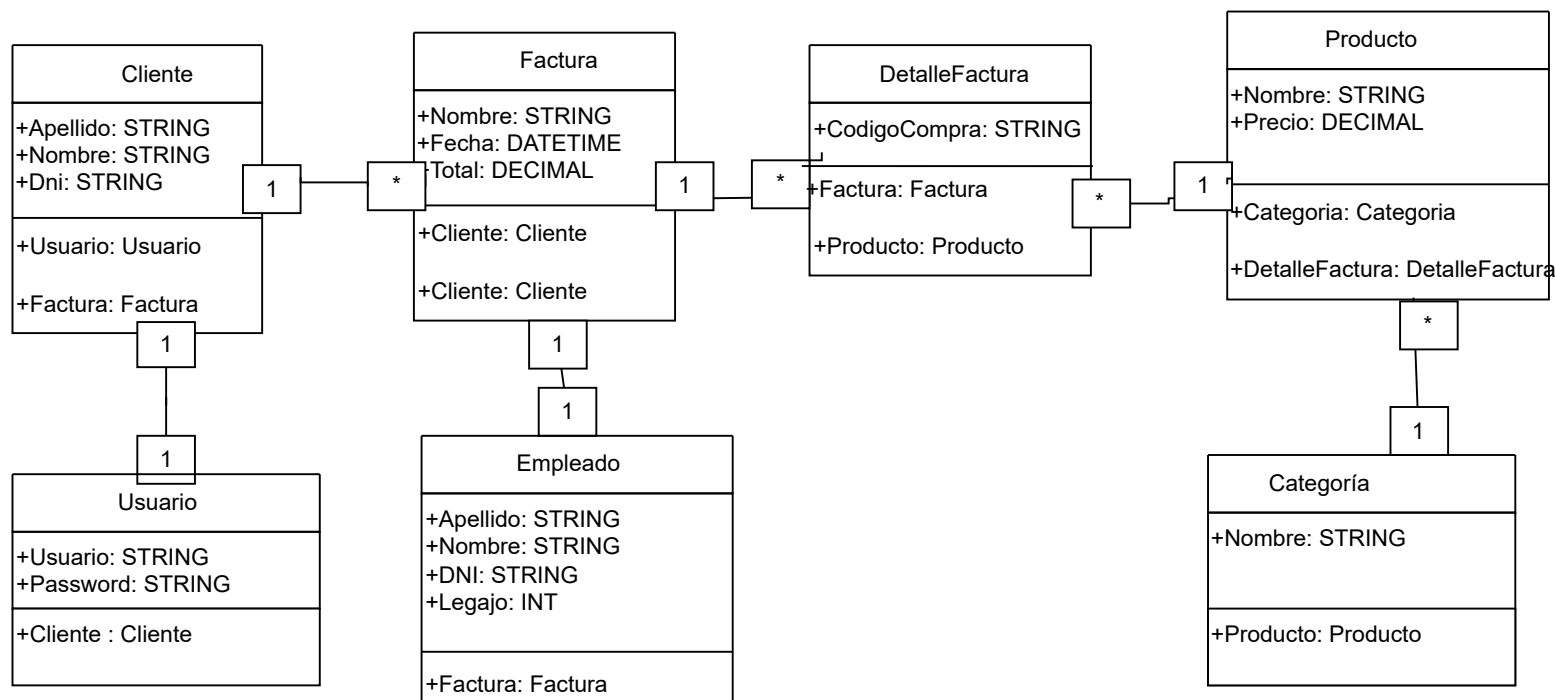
Cliente

+Apellido: STRING
+Nombre: STRING
+Dni: STRING

+Usuario: Usuario

+Factura: Factura

1

*

Factura

+Nombre: STRING
+Fecha: DATETIME
+Total: DECIMAL

+Cliente: Cliente

+Cliente: Cliente

1

*

DetalleFactura

+CodigoCompra: STRING

+Factura: Factura

+Producto: Producto

*

1

Producto

+Nombre: STRING
+Precio: DECIMAL

+Categoria: Categoria

+DetalleFactura: DetalleFactura

*

1

1

1

1

1

Usuario

+Usuario: STRING
+Password: STRING

+Cliente : Cliente

Empleado

+Apellido: STRING
+Nombre: STRING
+DNI: STRING
+Legajo: INT

+Factura: Factura

Categoría

+Nombre: STRING

+Producto: Producto